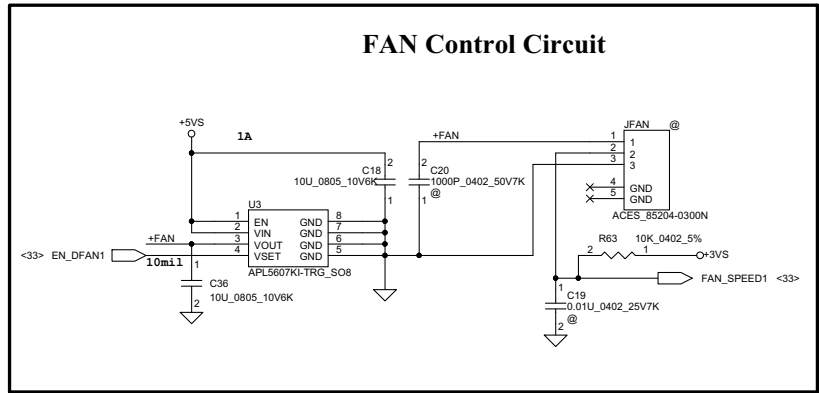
FAN Control Circuit

+5VS

1A

+FAN

JFAN @

1 2 3

1 2 3

4 5

GND GND

ACES_85204-0300N

C18 10U_0805_10V6K

2 1

2 1

C20 1000P_0402_50V7K @

U3

1 EN GND 8
2 VIN GND 7
3 VOUT GND 6
4 VSET GND 5

APL5607KI-TRG_SO8

<33> EN_DFAN1

+FAN

10mil

1 2

C36 10U_0805_10V6K

R63 10K_0402_5%

2 1

+3VS

FAN_SPEED1 <33>

1 2

C19 0.01U_0402_25V7K @